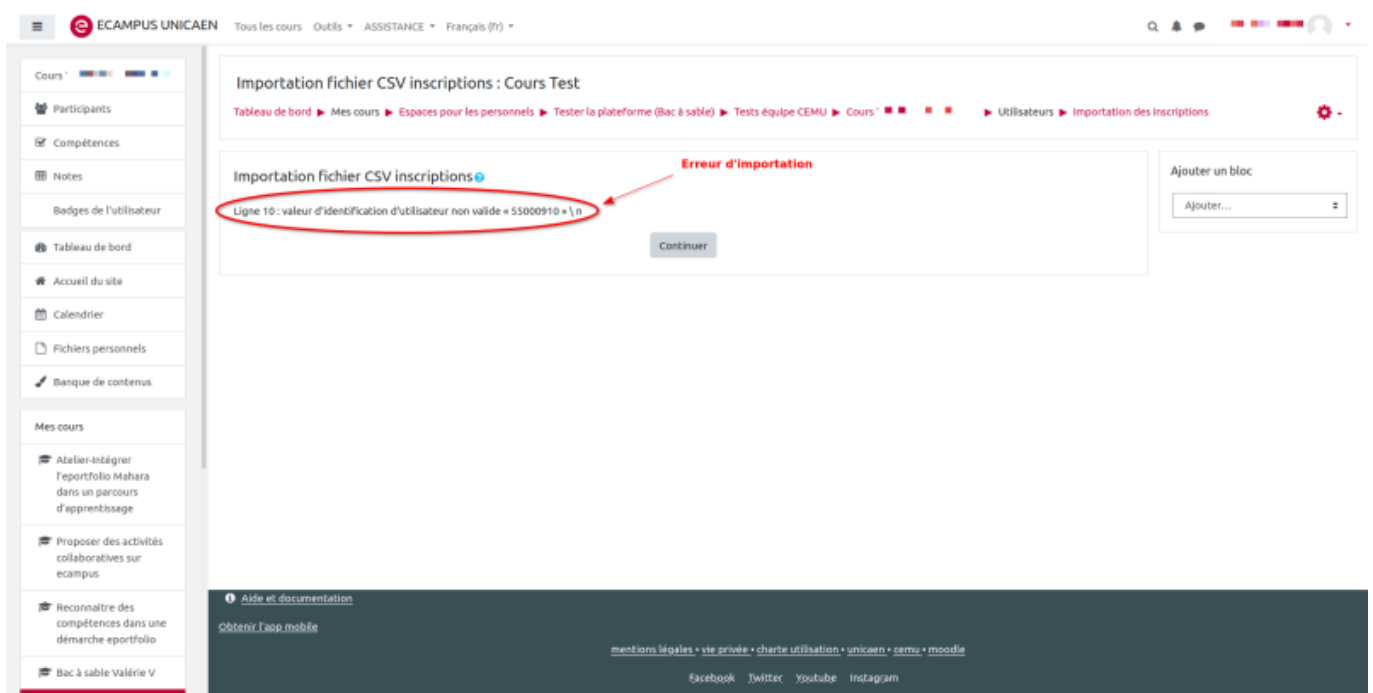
ECAMPUS UNICAEN Tous les cours Outils ▾ ASSISTANCE ▾ Français (fr) ▾

Cours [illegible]

Participants

Compétences

Notes

Badges de l'utilisateur

Tableau de bord

Accueil du site

Calendrier

Fichiers personnels

Banque de contenus

Mes cours

Atelier-Intégrer l'eportfolio Mahara dans un parcours d'apprentissage

Proposer des activités collaboratives sur ecampus

Reconnaitre des compétences dans une démarche eportfolio

Bac à sable Valérie V

Importation fichier CSV inscriptions : Cours Test

Tableau de bord ▶ Mes cours ▶ Espaces pour les personnels ▶ Tester la plateforme (Bac à sable) ▶ Tests équipe CEMU ▶ Cours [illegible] ▶ Utilisateurs ▶ Importation des inscriptions

Importation fichier CSV inscriptions

Erreur d'importation

Ligne 10 : valeur d'identification d'utilisateur non valide « 55000910 » \ n

Continuer

Ajouter un bloc

Ajouter...

Aide et documentation

Obtenir l'app mobile

mentions légales • vie privée • charte utilisation • unicaen • cemu • moodle

Facebook Twitter Youtube Instagram